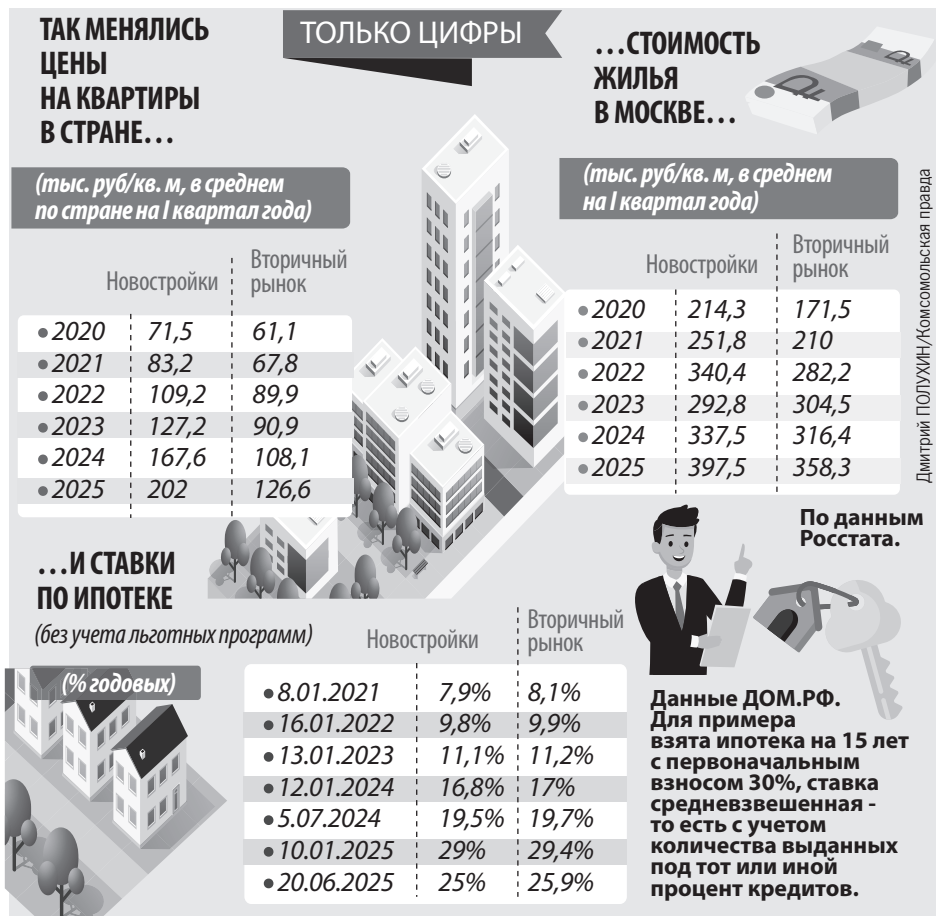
ТАК МЕНЯЛИСЬ ЦЕНЫ НА КВАРТИРЫ В СТРАНЕ…

ТОЛЬКО ЦИФРЫ

…СТОИМОСТЬ ЖИЛЬЯ В МОСКВЕ…

(тыс. руб/кв. м, в среднем по стране на I квартал года)

| | Новостройки | Вторичный рынок |
|---|---|---|
| •2020 | 71,5 | 61,1 |
| •2021 | 83,2 | 67,8 |
| •2022 | 109,2 | 89,9 |
| •2023 | 127,2 | 90,9 |
| •2024 | 167,6 | 108,1 |
| •2025 | 202 | 126,6 |

(тыс. руб/кв. м, в среднем на I квартал года)

| | Новостройки | Вторичный рынок |
|---|---|---|
| •2020 | 214,3 | 171,5 |
| •2021 | 251,8 | 210 |
| •2022 | 340,4 | 282,2 |
| •2023 | 292,8 | 304,5 |
| •2024 | 337,5 | 316,4 |
| •2025 | 397,5 | 358,3 |

Дмитрий ПОЛУХИН/Комсомольская правда

По данным Росстата.

…И СТАВКИ ПО ИПОТЕКЕ

(без учета льготных программ)

(% годовых)

| | Новостройки | Вторичный рынок |
|---|---|---|
| •8.01.2021 | 7,9% | 8,1% |
| •16.01.2022 | 9,8% | 9,9% |
| •13.01.2023 | 11,1% | 11,2% |
| •12.01.2024 | 16,8% | 17% |
| •5.07.2024 | 19,5% | 19,7% |
| •10.01.2025 | 29% | 29,4% |
| •20.06.2025 | 25% | 25,9% |

Данные ДОМ.РФ. Для примера взята ипотека на 15 лет с первоначальным взносом 30%, ставка средневзвешенная - то есть с учетом количества выданных под тот или иной процент кредитов.